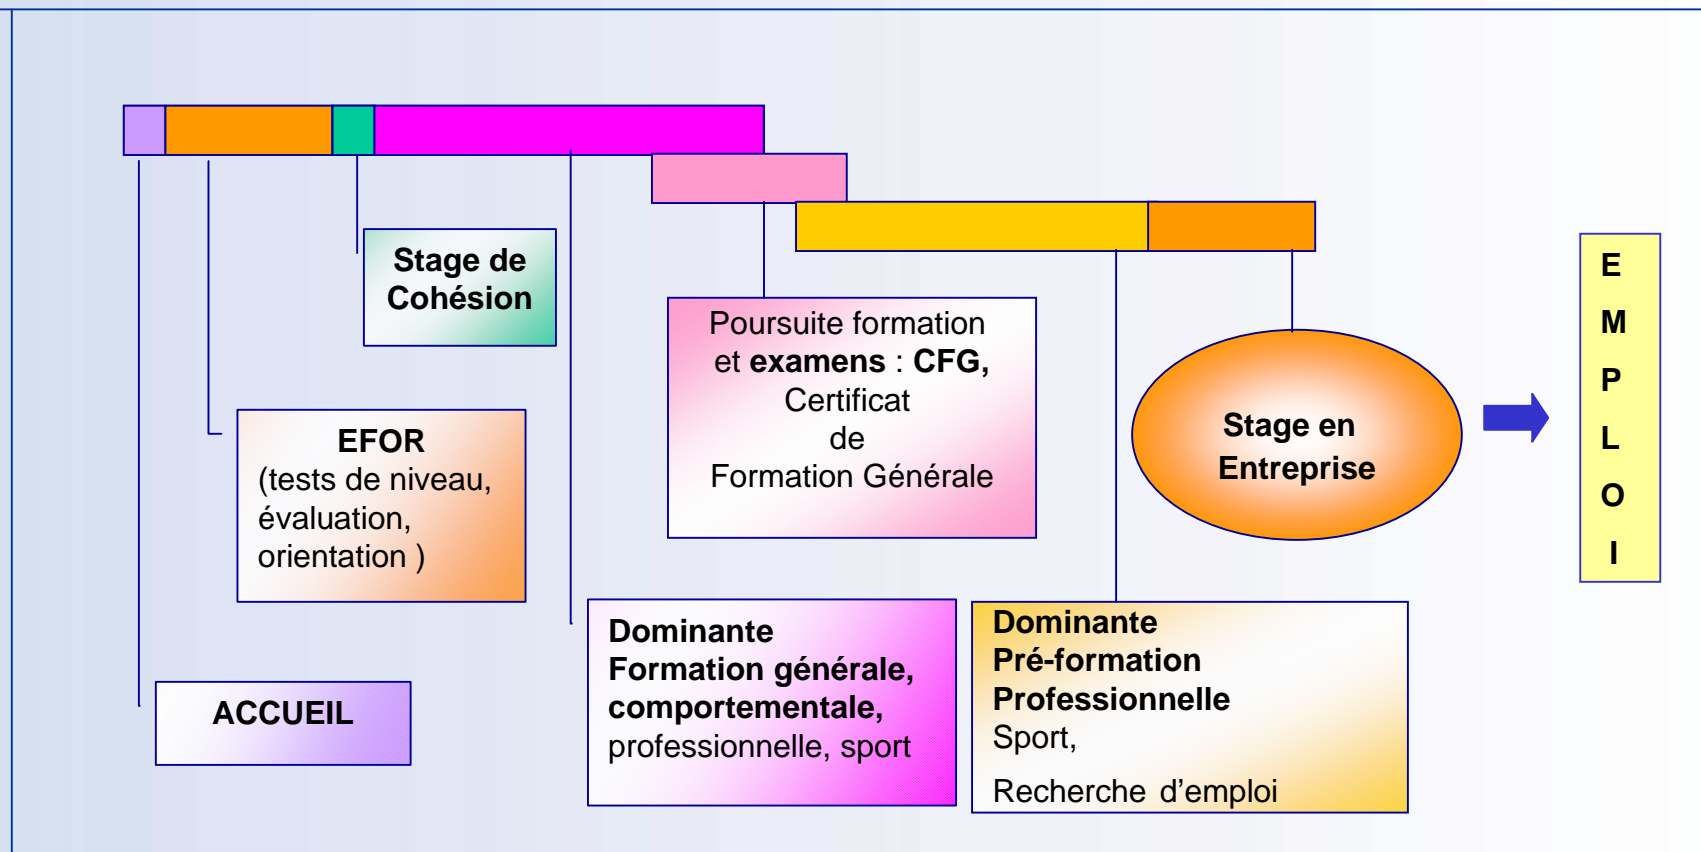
Stage de Cohésion

EFOR
(tests de niveau, évaluation, orientation )

ACCUEIL

Poursuite formation et **examens** : **CFG,** Certificat de Formation Générale

Dominante
Formation générale, comportementale, professionnelle, sport

Stage en Entreprise

Dominante
Pré-formation
Professionnelle
Sport,

Recherche d'emploi

E
M
P
L
O
I